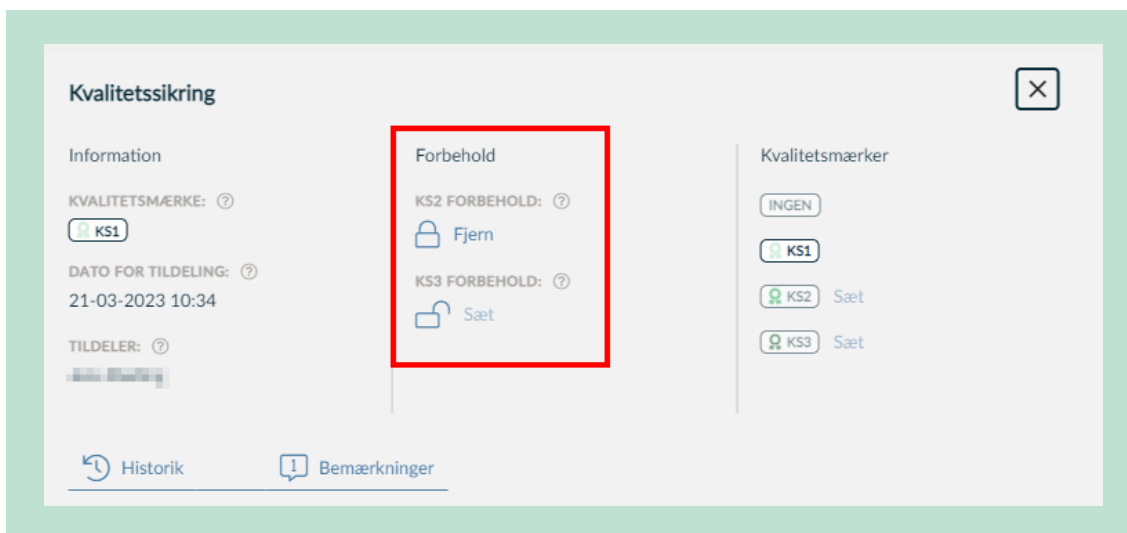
Kvalitetssikring

Information

KVALITETSMÆRKE: ?
KS1

DATO FOR TILDELING: ?
21-03-2023 10:34

TILDELER: ?
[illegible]

Forbehold

KS2 FORBEHOLD: ?
Fjern

KS3 FORBEHOLD: ?
Sæt

Kvalitetsmærker

INGEN

KS1

KS2 Sæt

KS3 Sæt

Historik

Bemærkninger